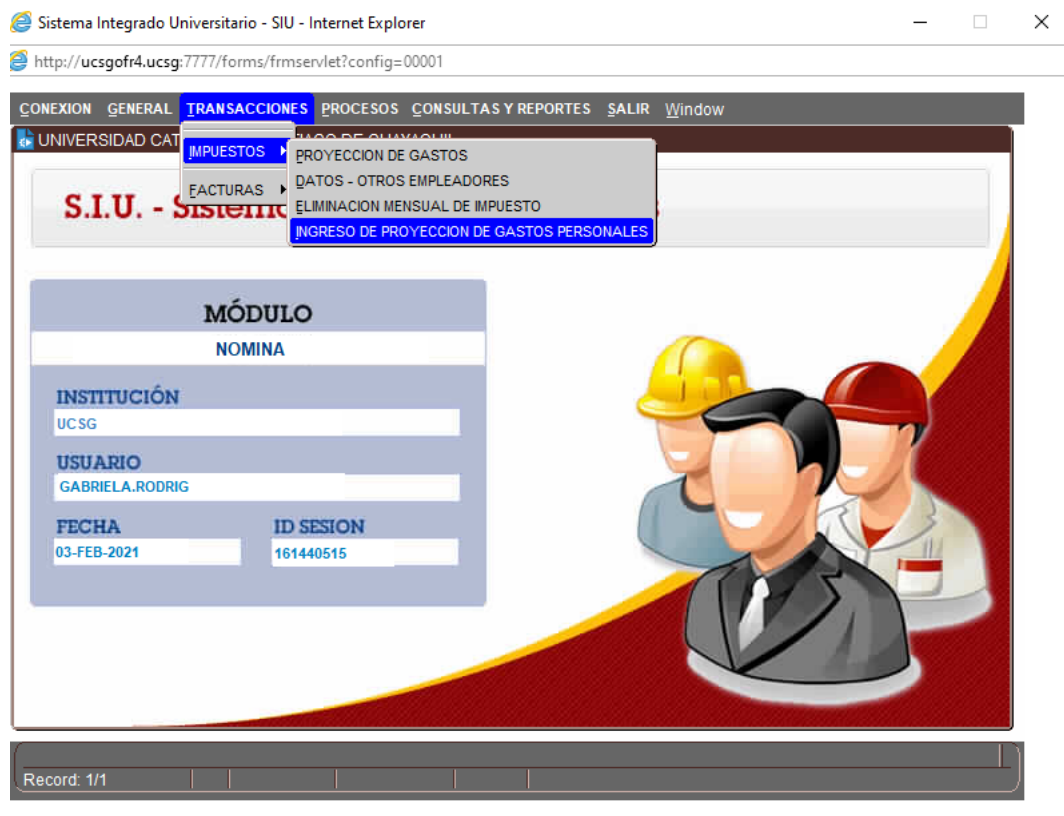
Sistema Integrado Universitario - SIU - Internet Explorer

http://ucsgofr4.ucsg:7777/forms/frmservlet?config=00001

CONEXION GENERAL TRANSACCIONES PROCESOS CONSULTAS Y REPORTES SALIR Window

UNIVERSIDAD CAT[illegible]IAGO DE GUAYAQUIL

IMPUESTOS
FACTURAS

PROYECCION DE GASTOS
DATOS - OTROS EMPLEADORES
ELIMINACION MENSUAL DE IMPUESTO
INGRESO DE PROYECCION DE GASTOS PERSONALES

S.I.U. - Sistema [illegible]

MÓDULO
NOMINA

INSTITUCIÓN
UCSG

USUARIO
GABRIELA.RODRIG

FECHA
03-FEB-2021

ID SESION
161440515

Record: 1/1